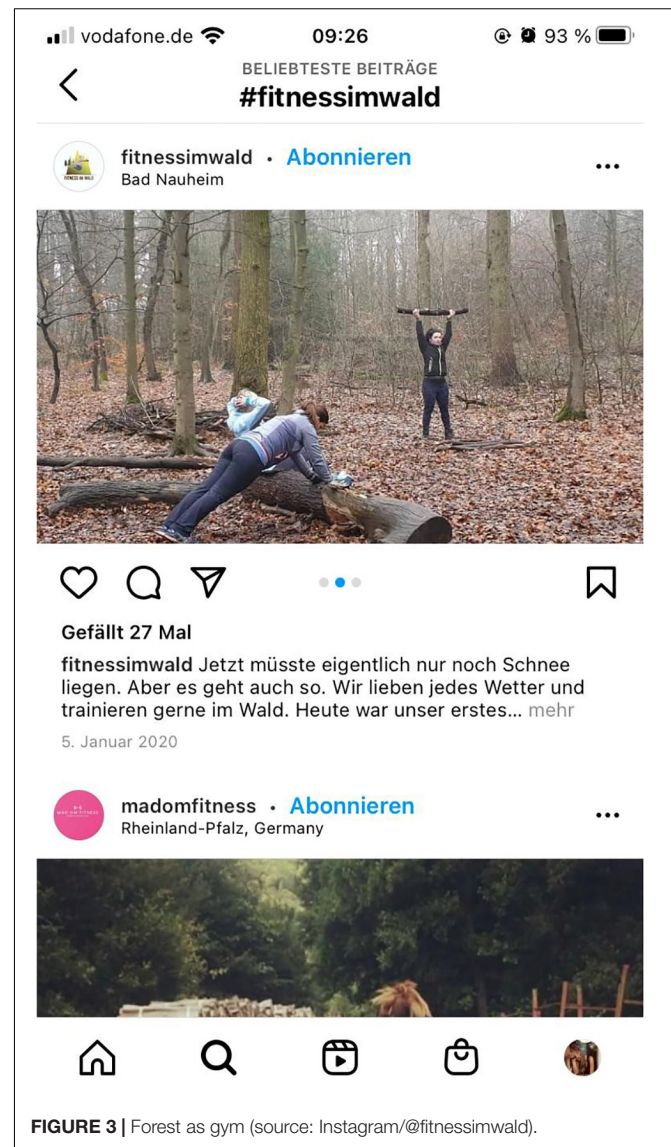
vodafone.de 09:26 93 %

BELIEBTESTE BEITRÄGE
#fitnessimwald

fitnessimwald • Abonnieren
Bad Nauheim

Gefällt 27 Mal

fitnessimwald Jetzt müsste eigentlich nur noch Schnee liegen. Aber es geht auch so. Wir lieben jedes Wetter und trainieren gerne im Wald. Heute war unser erstes... mehr

5. Januar 2020

madomfitness • Abonnieren
Rheinland-Pfalz, Germany

FIGURE 3 | Forest as gym (source: Instagram/@fitnessimwald).